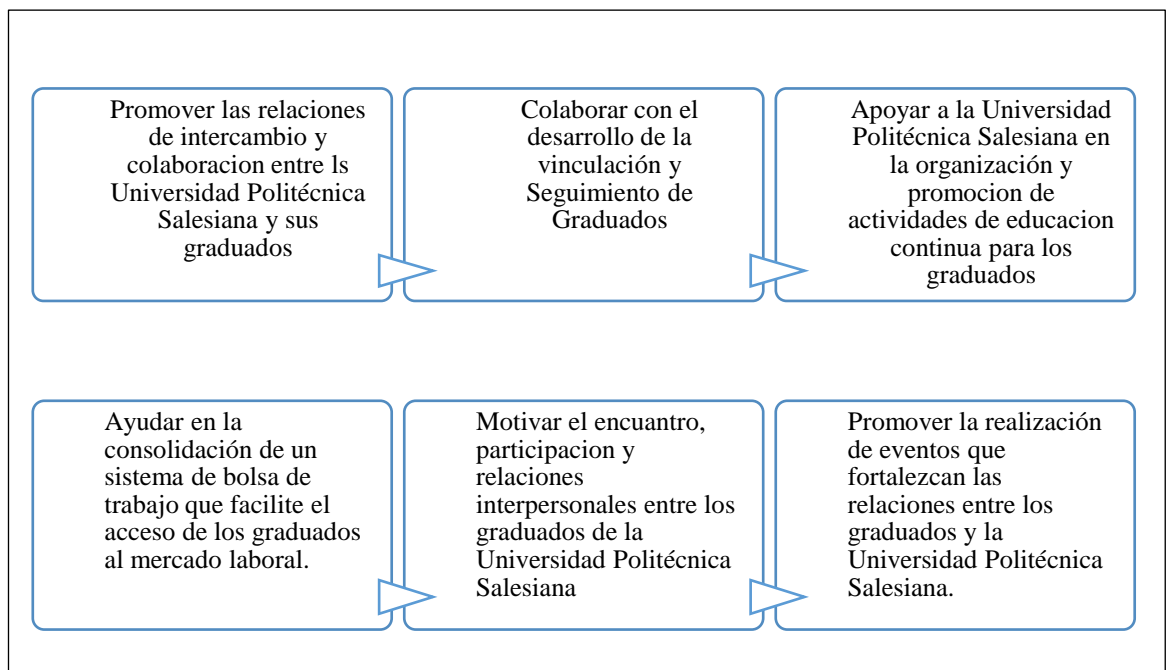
Promover las relaciones de intercambio y colaboracion entre ls Universidad Politécnica Salesiana y sus graduados

Colaborar con el desarrollo de la vinculación y Seguimiento de Graduados

Apoyar a la Universidad Politécnica Salesiana en la organización y promocion de actividades de educacion continua para los graduados

Ayudar en la consolidación de un sistema de bolsa de trabajo que facilite el acceso de los graduados al mercado laboral.

Motivar el encuantro, participacion y relaciones interpersonales entre los graduados de la Universidad Politécnica Salesiana

Promover la realización de eventos que fortalezcan las relaciones entre los graduados y la Universidad Politécnica Salesiana.